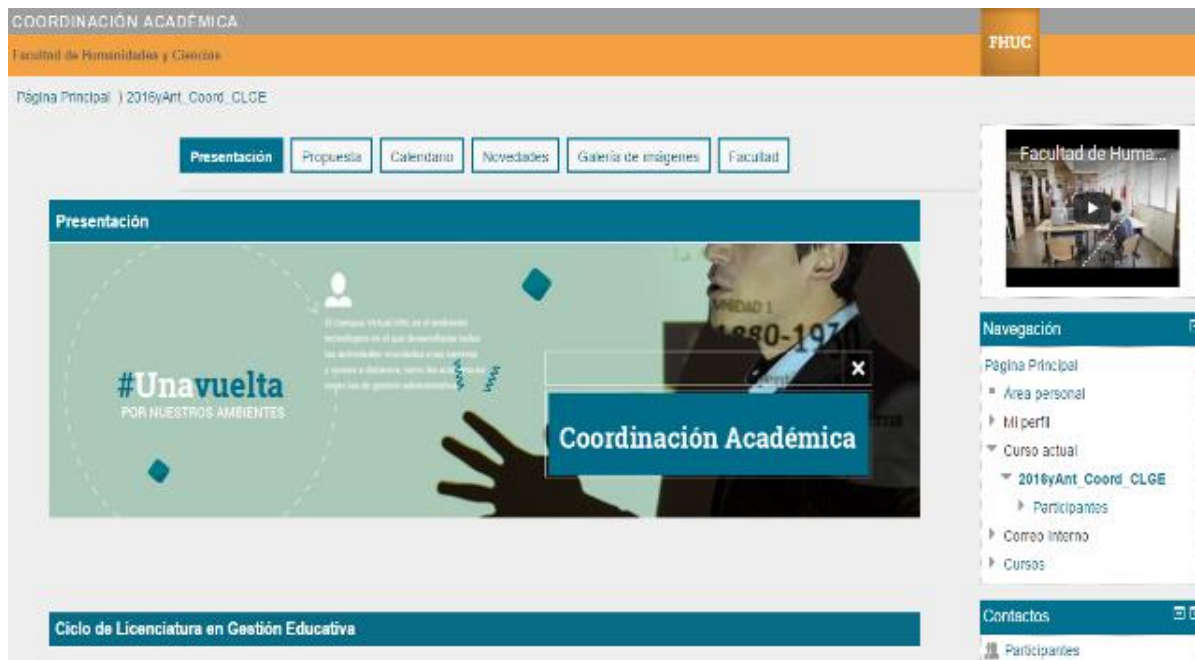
COORDINACIÓN ACADÉMICA
Facultad de Humanidades y Ciencias
FHUC

Página Principal ) 2016yAnt_Coord_CLGE

Presentación Propuesta Calendario Novedades Galería de imágenes Facultad

Facultad de Huma...

Presentación

El Campus Virtual UNL es el ambiente tecnológico en el que desarrollamos todas las actividades vinculadas a las carreras y cursos a distancia, como las actividades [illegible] de gestión administrativa.

#Unavuelta
POR NUESTROS AMBIENTES

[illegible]DAD 1
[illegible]880-197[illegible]

×

Coordinación Académica

Navegación
Página Principal
Área personal
Mi perfil
Curso actual
2016yAnt_Coord_CLGE
Participantes
Correo interno
Cursos

Contactos
Participantes

Ciclo de Licenciatura en Gestión Educativa